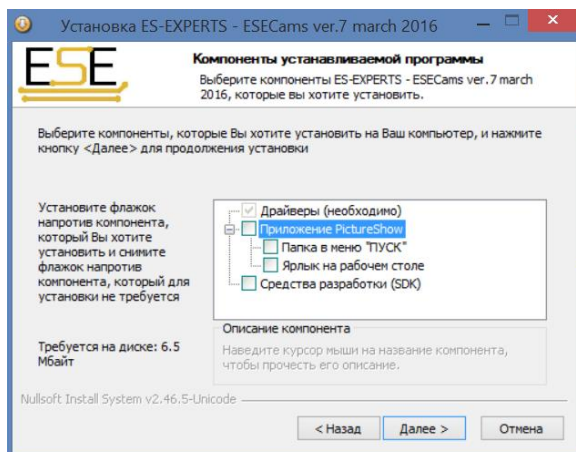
Установка ES-EXPERTS - ESECams ver.7 march 2016

ESE

Компоненты устанавливаемой программы
Выберите компоненты ES-EXPERTS - ESECams ver.7 march 2016, которые вы хотите установить.

Выберите компоненты, которые Вы хотите установить на Ваш компьютер, и нажмите кнопку <Далее> для продолжения установки

Установите флажок напротив компонента, который Вы хотите установить и снимите флажок напротив компонента, который для установки не требуется

Драйверы (необходимо)
Приложение PictureShow
Папка в меню "ПУСК"
Ярлык на рабочем столе
Средства разработки (SDK)

Требуется на диске: 6.5 Мбайт

Описание компонента
Наведите курсор мыши на название компонента, чтобы прочесть его описание.

Nullsoft Install System v2.46.5-Unicode

< Назад
Далее >
Отмена